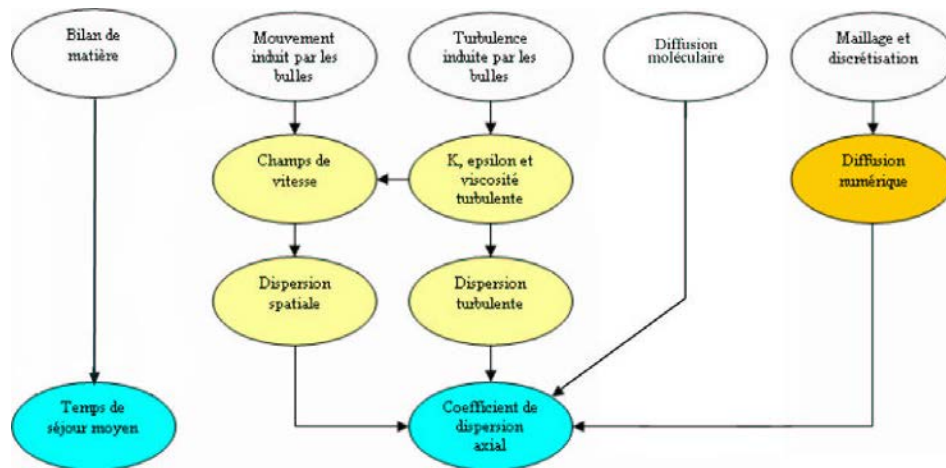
Bilan de matière

Mouvement induit par les bulles

Turbulence induite par les bulles

Diffusion moléculaire

Maillage et discrétisation

Champs de vitesse

K, epsilon et viscosité turbulente

Diffusion numérique

Dispersion spatiale

Dispersion turbulente

Temps de séjour moyen

Coefficient de dispersion axial